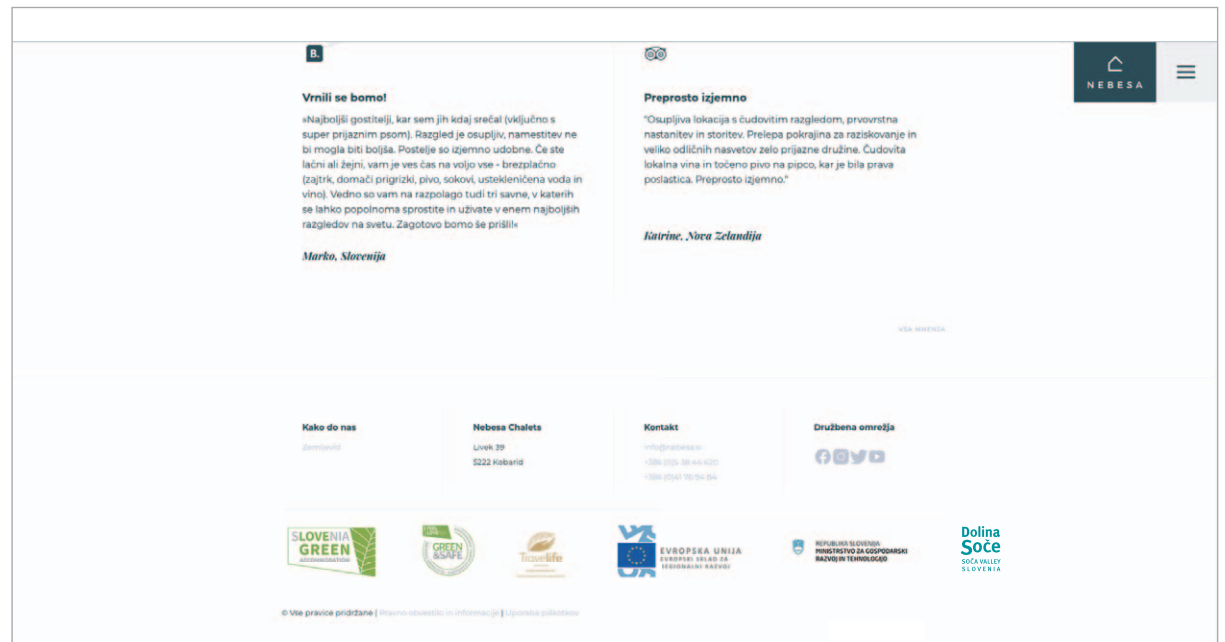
B.

Vrnili se bomo!

»Najboljši gostitelji, kar sem jih kdaj srečal (vključno s super prijaznim psom). Razgled je osupljiv, namestitev ne bi mogla biti boljša. Postelje so izjemno udobne. Če ste lačni ali žejni, vam je ves čas na voljo vse - brezplačno (zajtrk, domači prigrizki, pivo, sokovi, ustekleničena voda in vino). Vedno so vam na razpolago tudi tri savne, v katerih se lahko popolnoma sprostite in uživate v enem najboljših razgledov na svetu. Zagotovo bomo še prišli!«

Marko, Slovenija

Preprosto izjemno

"Osupljiva lokacija s čudovitim razgledom, prvovrstna nastanitev in storitev. Prelepa pokrajina za raziskovanje in veliko odličnih nasvetov zelo prijazne družine. Čudovita lokalna vina in točeno pivo na pipco, kar je bila prava poslastica. Preprosto izjemno."

Katrine, Nova Zelandija

NEBESA

VSA MNENJA

Kako do nas
Zemljevid

Nebesa Chalets
Livek 39
5222 Kobarid

Kontakt
info@nebesa.si
+386 (0)5 38 44 620
+386 (0)41 76 94 84

Družbena omrežja

SLOVENIA GREEN ACCOMMODATION

GREEN & SAFE

Travelife

EVROPSKA UNIJA
EVROPSKI SKLAD ZA REGIONALNI RAZVOJ

REPUBLIKA SLOVENIJA
MINISTRSTVO ZA GOSPODARSKI RAZVOJ IN TEHNOLOGIJO

Dolina Soče
SOČA VALLEY SLOVENIA

© Vse pravice pridržane | Pravno obvestilo in informacije | Uporaba piškotkov